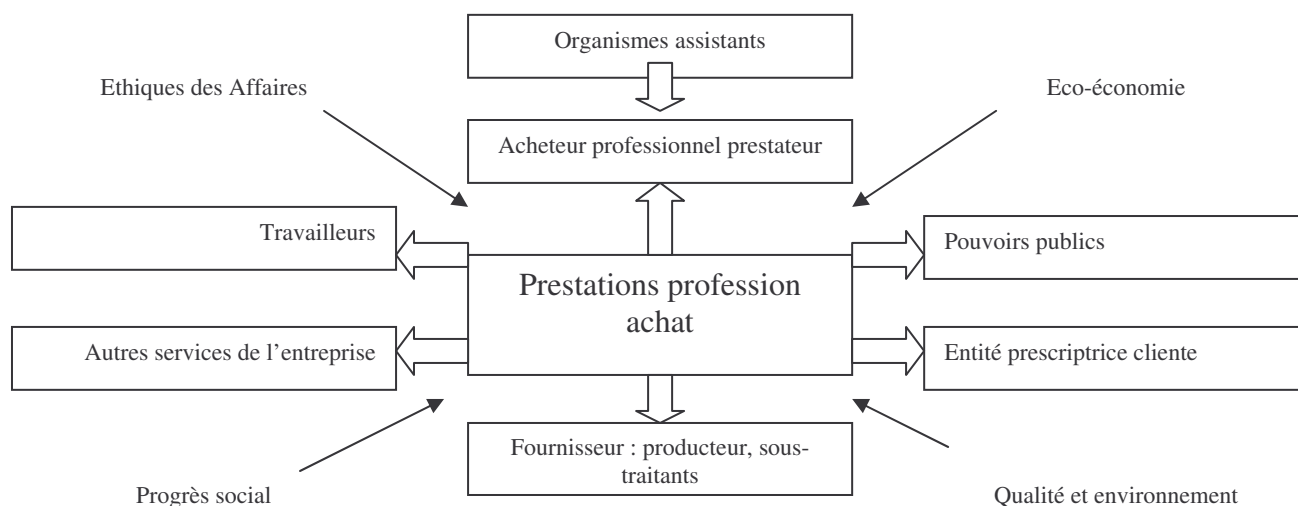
Organismes assistants

Ethiques des Affaires

Eco-économie

Acheteur professionnel prestateur

Travailleurs

Pouvoirs publics

Prestations profession achat

Autres services de l'entreprise

Entité prescriptrice cliente

Fournisseur : producteur, sous-traitants

Progrès social

Qualité et environnement